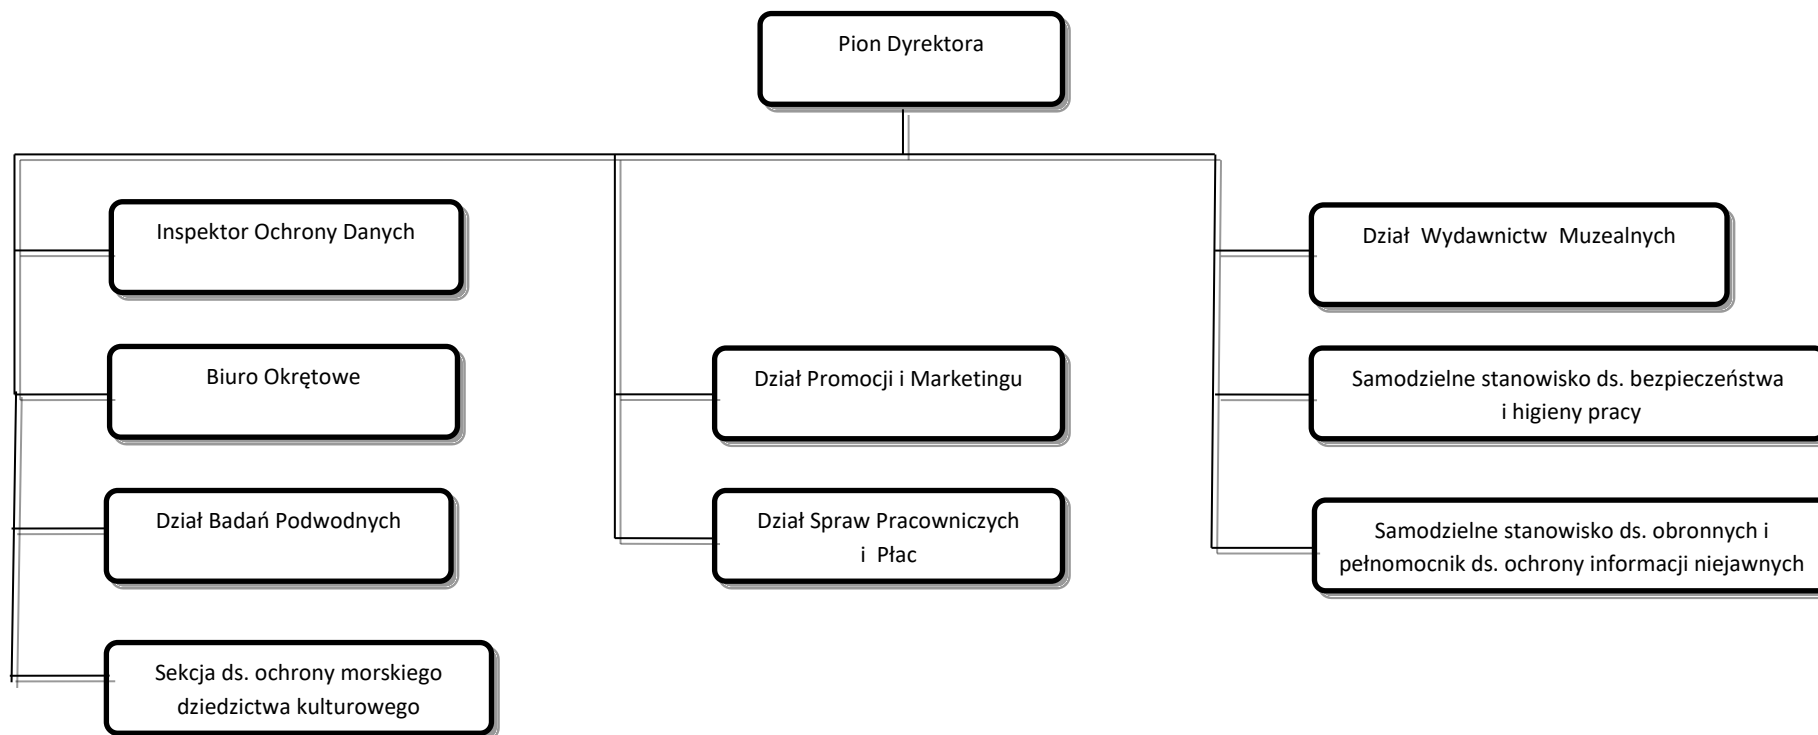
Pion Dyrektora

Inspektor Ochrony Danych

Biuro Okrętowe

Dział Badań Podwodnych

Sekcja ds. ochrony morskiego dziedzictwa kulturowego

Dział Promocji i Marketingu

Dział Spraw Pracowniczych i Płac

Dział Wydawnictw Muzealnych

Samodzielne stanowisko ds. bezpieczeństwa i higieny pracy

Samodzielne stanowisko ds. obronnych i pełnomocnik ds. ochrony informacji niejawnych